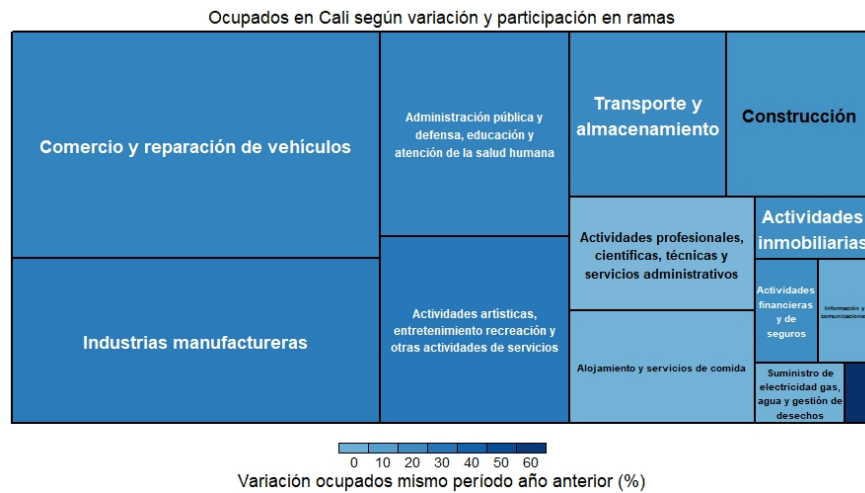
Ocupados en Cali según variación y participación en ramas

Comercio y reparación de vehículos

Administración pública y defensa, educación y atención de la salud humana

Transporte y almacenamiento

Construcción

Actividades profesionales, científicas, técnicas y servicios administrativos

Actividades inmobiliarias

Industrias manufactureras

Actividades artísticas, entretenimiento recreación y otras actividades de servicios

Actividades financieras y de seguros

Información y comunicaciones

Alojamiento y servicios de comida

Suministro de electricidad gas, agua y gestión de desechos

0 10 20 30 40 50 60

Variación ocupados mismo período año anterior (%)